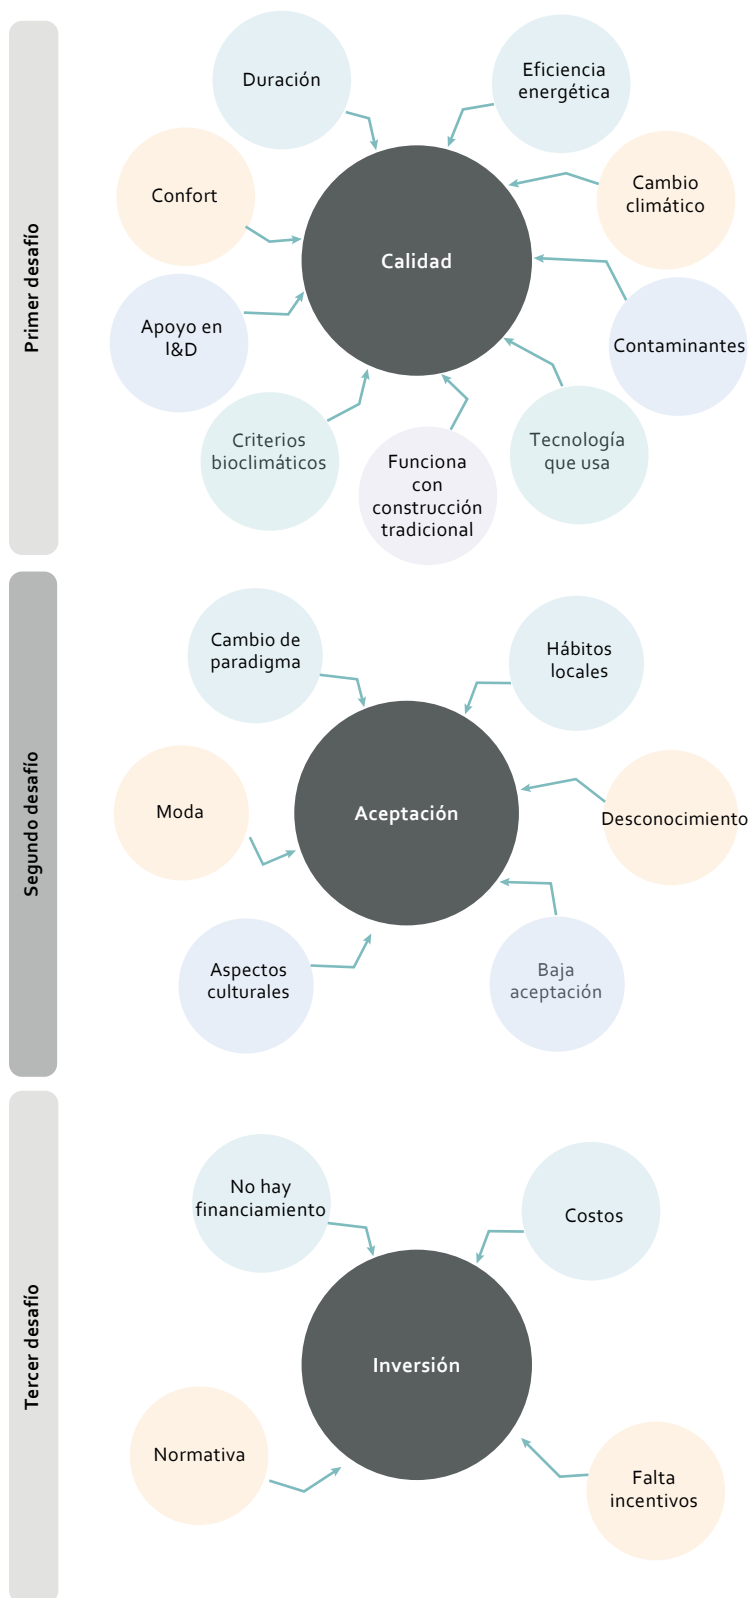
Primer desafío

Duración

Eficiencia energética

Confort

Cambio climático

Calidad

Apoyo en I&D

Contaminantes

Criterios bioclimáticos

Funciona con construcción tradicional

Tecnología que usa

Segundo desafío

Cambio de paradigma

Hábitos locales

Moda

Aceptación

Desconocimiento

Aspectos culturales

Baja aceptación

Tercer desafío

No hay financiamiento

Costos

Inversión

Normativa

Falta incentivos